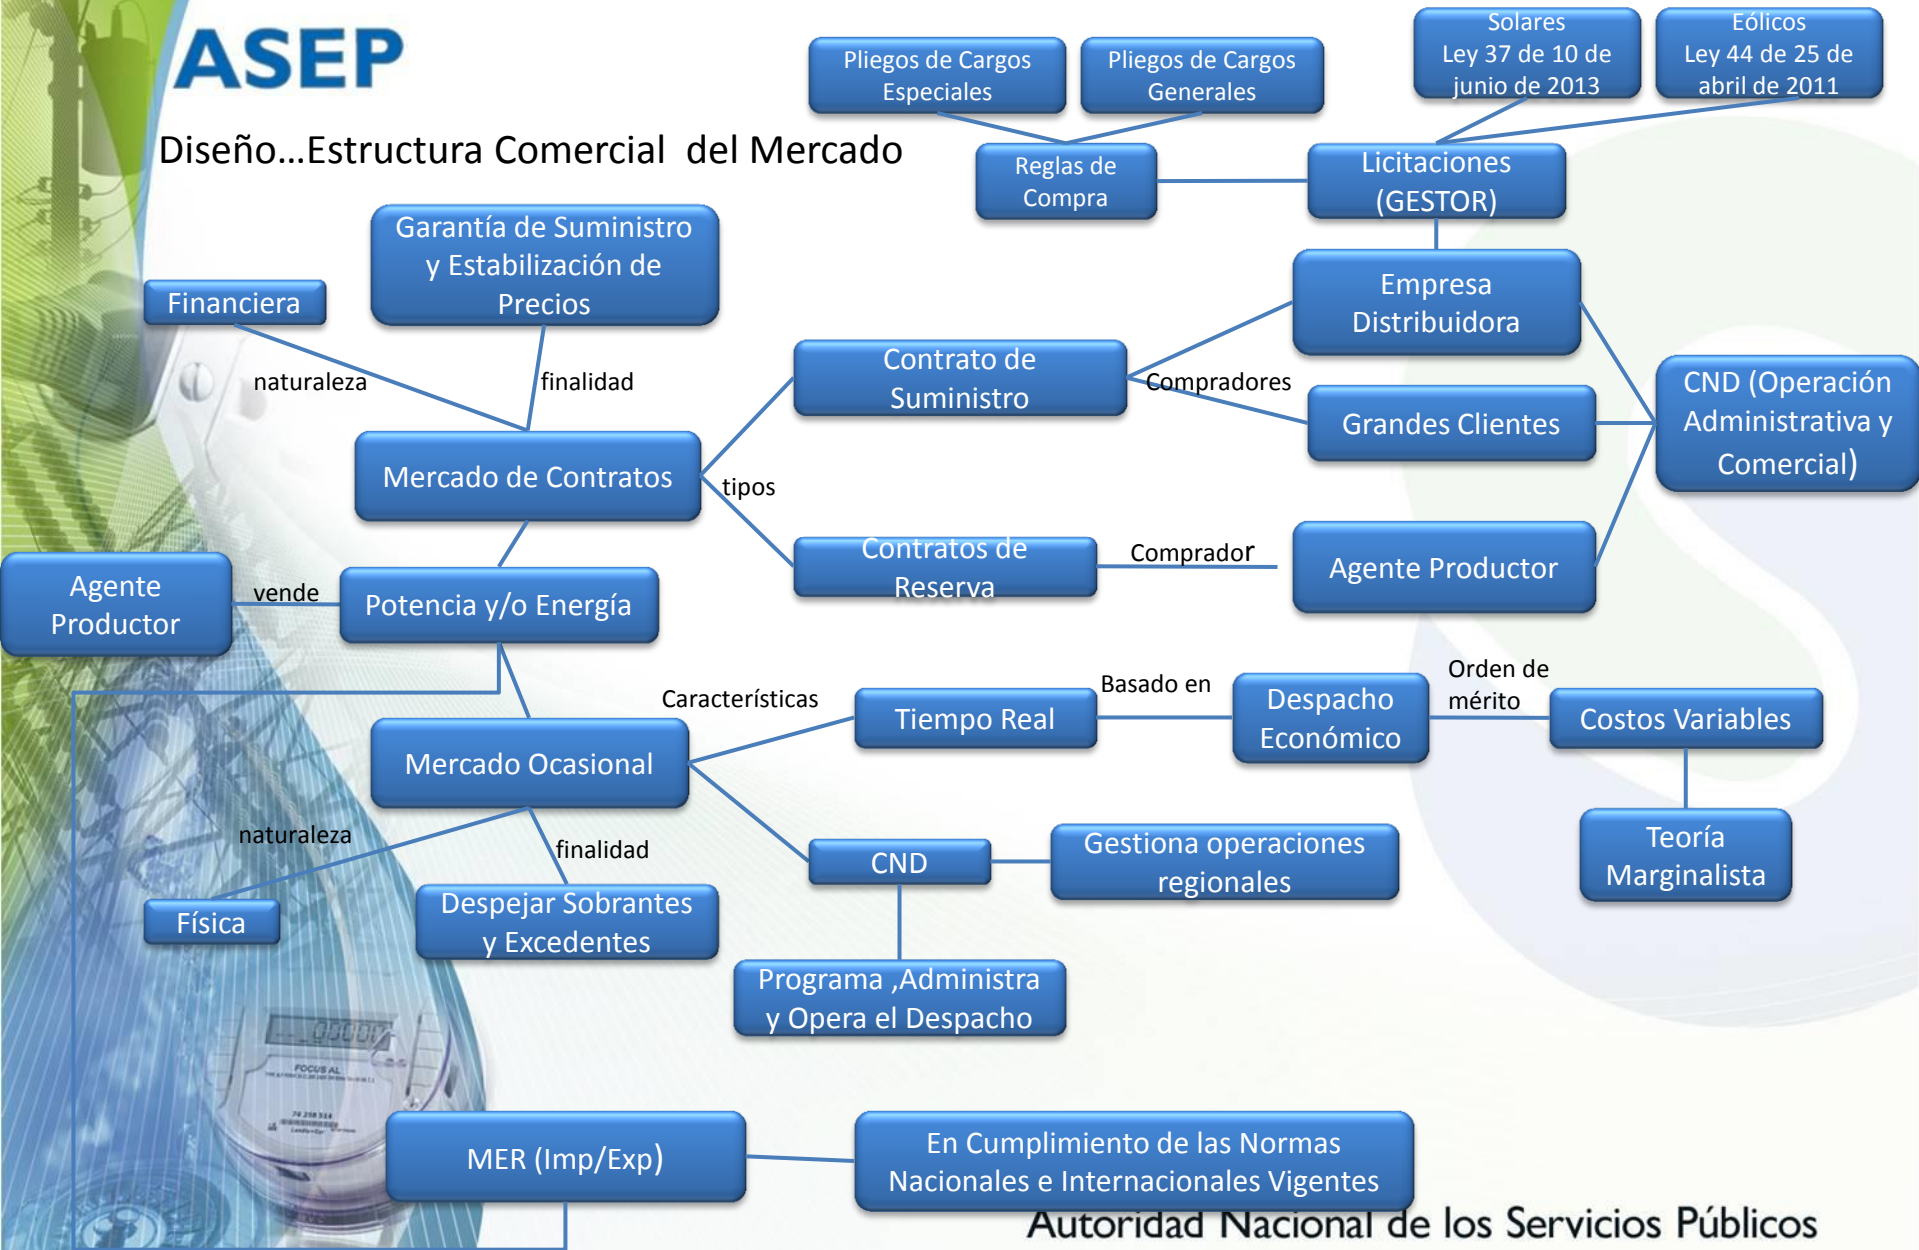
ASEP

Diseño…Estructura Comercial del Mercado

Pliegos de Cargos Especiales

Pliegos de Cargos Generales

Solares Ley 37 de 10 de junio de 2013

Eólicos Ley 44 de 25 de abril de 2011

Reglas de Compra

Licitaciones (GESTOR)

Garantía de Suministro y Estabilización de Precios

Financiera

Empresa Distribuidora

naturaleza

finalidad

Contrato de Suministro

Compradores

CND (Operación Administrativa y Comercial)

Grandes Clientes

Mercado de Contratos

tipos

Contratos de Reserva

Comprador

Agente Productor

Agente Productor

vende

Potencia y/o Energía

Características

Tiempo Real

Basado en

Despacho Económico

Orden de mérito

Costos Variables

Mercado Ocasional

Teoría Marginalista

naturaleza

finalidad

CND

Gestiona operaciones regionales

Física

Despejar Sobrantes y Excedentes

Programa ,Administra y Opera el Despacho

MER (Imp/Exp)

En Cumplimiento de las Normas Nacionales e Internacionales Vigentes

Autoridad Nacional de los Servicios Públicos